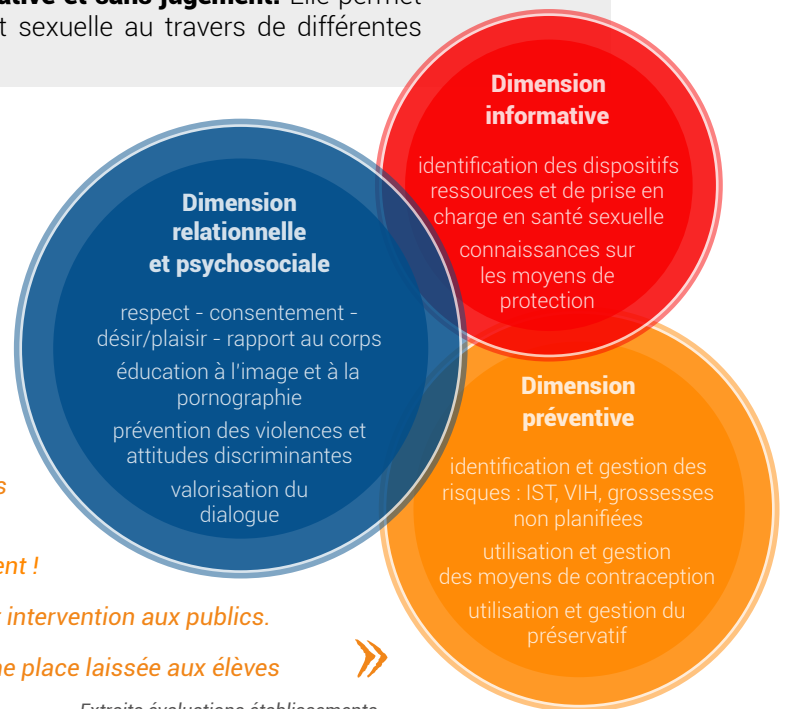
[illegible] sexuelle au travers de différentes

Dimension informative

identification des dispositifs ressources et de prise en charge en santé sexuelle

connaissances sur les moyens de protection

Dimension relationnelle et psychosociale

respect - consentement - désir/plaisir - rapport au corps

éducation à l'image et à la pornographie

prévention des violences et attitudes discriminantes

valorisation du dialogue

Dimension préventive

identification et gestion des risques : IST, VIH, grossesses non planifiées

utilisation et gestion des moyens de contraception

utilisation et gestion du préservatif

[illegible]s

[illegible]ent !

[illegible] intervention aux publics.

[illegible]ne place laissée aux élèves

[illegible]